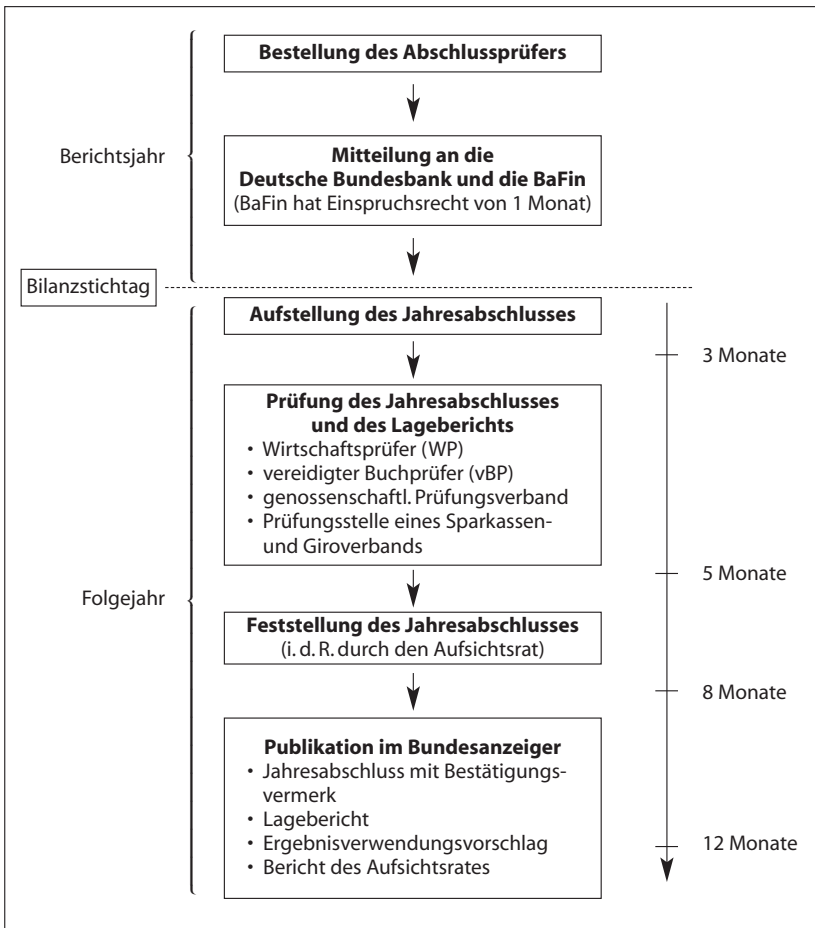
Berichtsjahr

Bestellung des Abschlussprüfers

Mitteilung an die Deutsche Bundesbank und die BaFin
(BaFin hat Einspruchsrecht von 1 Monat)

Bilanzstichtag

Folgejahr

Aufstellung des Jahresabschlusses

3 Monate

Prüfung des Jahresabschlusses und des Lageberichts
• Wirtschaftsprüfer (WP)
• vereidigter Buchprüfer (vBP)
• genossenschaftl. Prüfungsverband
• Prüfungsstelle eines Sparkassen- und Giroverbands

5 Monate

Feststellung des Jahresabschlusses
(i. d. R. durch den Aufsichtsrat)

8 Monate

Publikation im Bundesanzeiger
• Jahresabschluss mit Bestätigungsvermerk
• Lagebericht
• Ergebnisverwendungsvorschlag
• Bericht des Aufsichtsrates

12 Monate